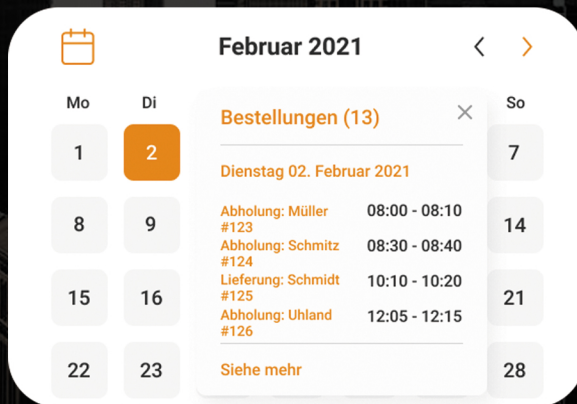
Februar 2021

Mo Di So

1 2 7

8 9 14

15 16 21

22 23 28

Bestellungen (13)

Dienstag 02. Februar 2021

Abholung: Müller #123 08:00 - 08:10
Abholung: Schmitz #124 08:30 - 08:40
Lieferung: Schmidt #125 10:10 - 10:20
Abholung: Uhland #126 12:05 - 12:15

Siehe mehr